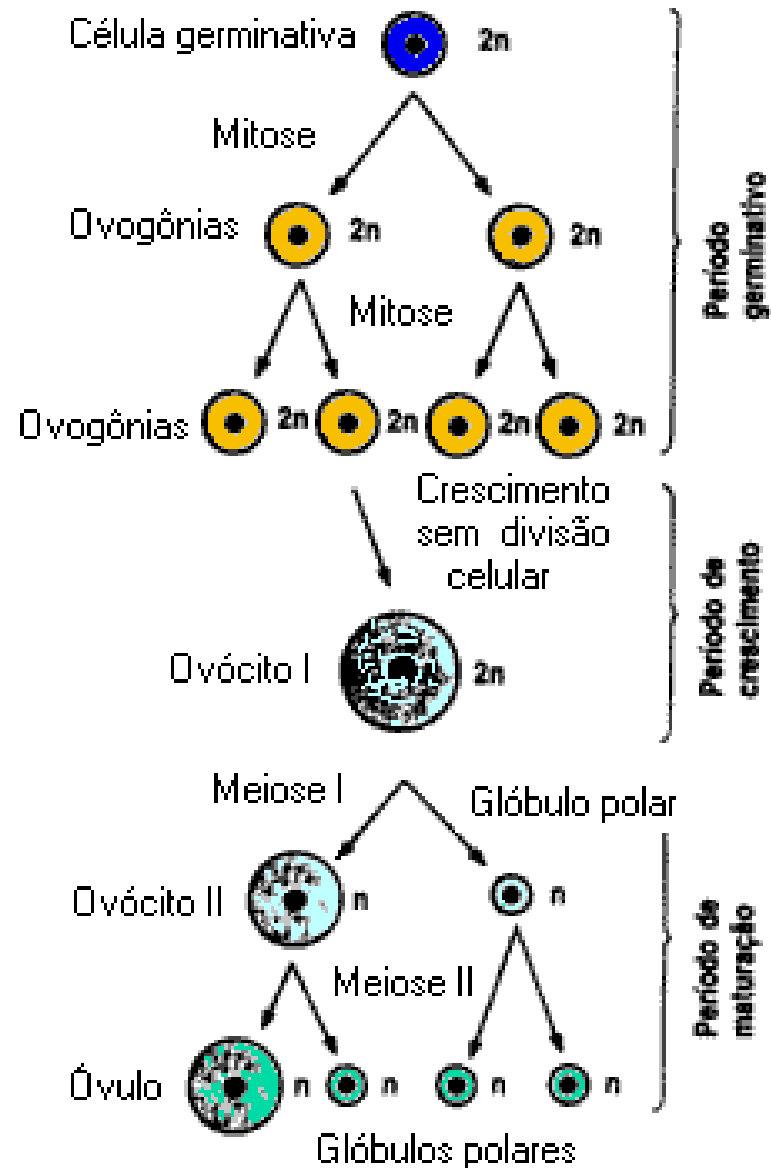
Célula germinativa 2n

Mitose

Ovogônias 2n 2n

Mitose

Ovogônias 2n 2n 2n 2n

Período germinativo

Crescimento sem divisão celular

Ovócito I 2n

Período de crescimento

Meiose I

Glóbulo polar

Ovócito II n n

Meiose II

Óvulo n n n n

Glóbulos polares

Período de maturação